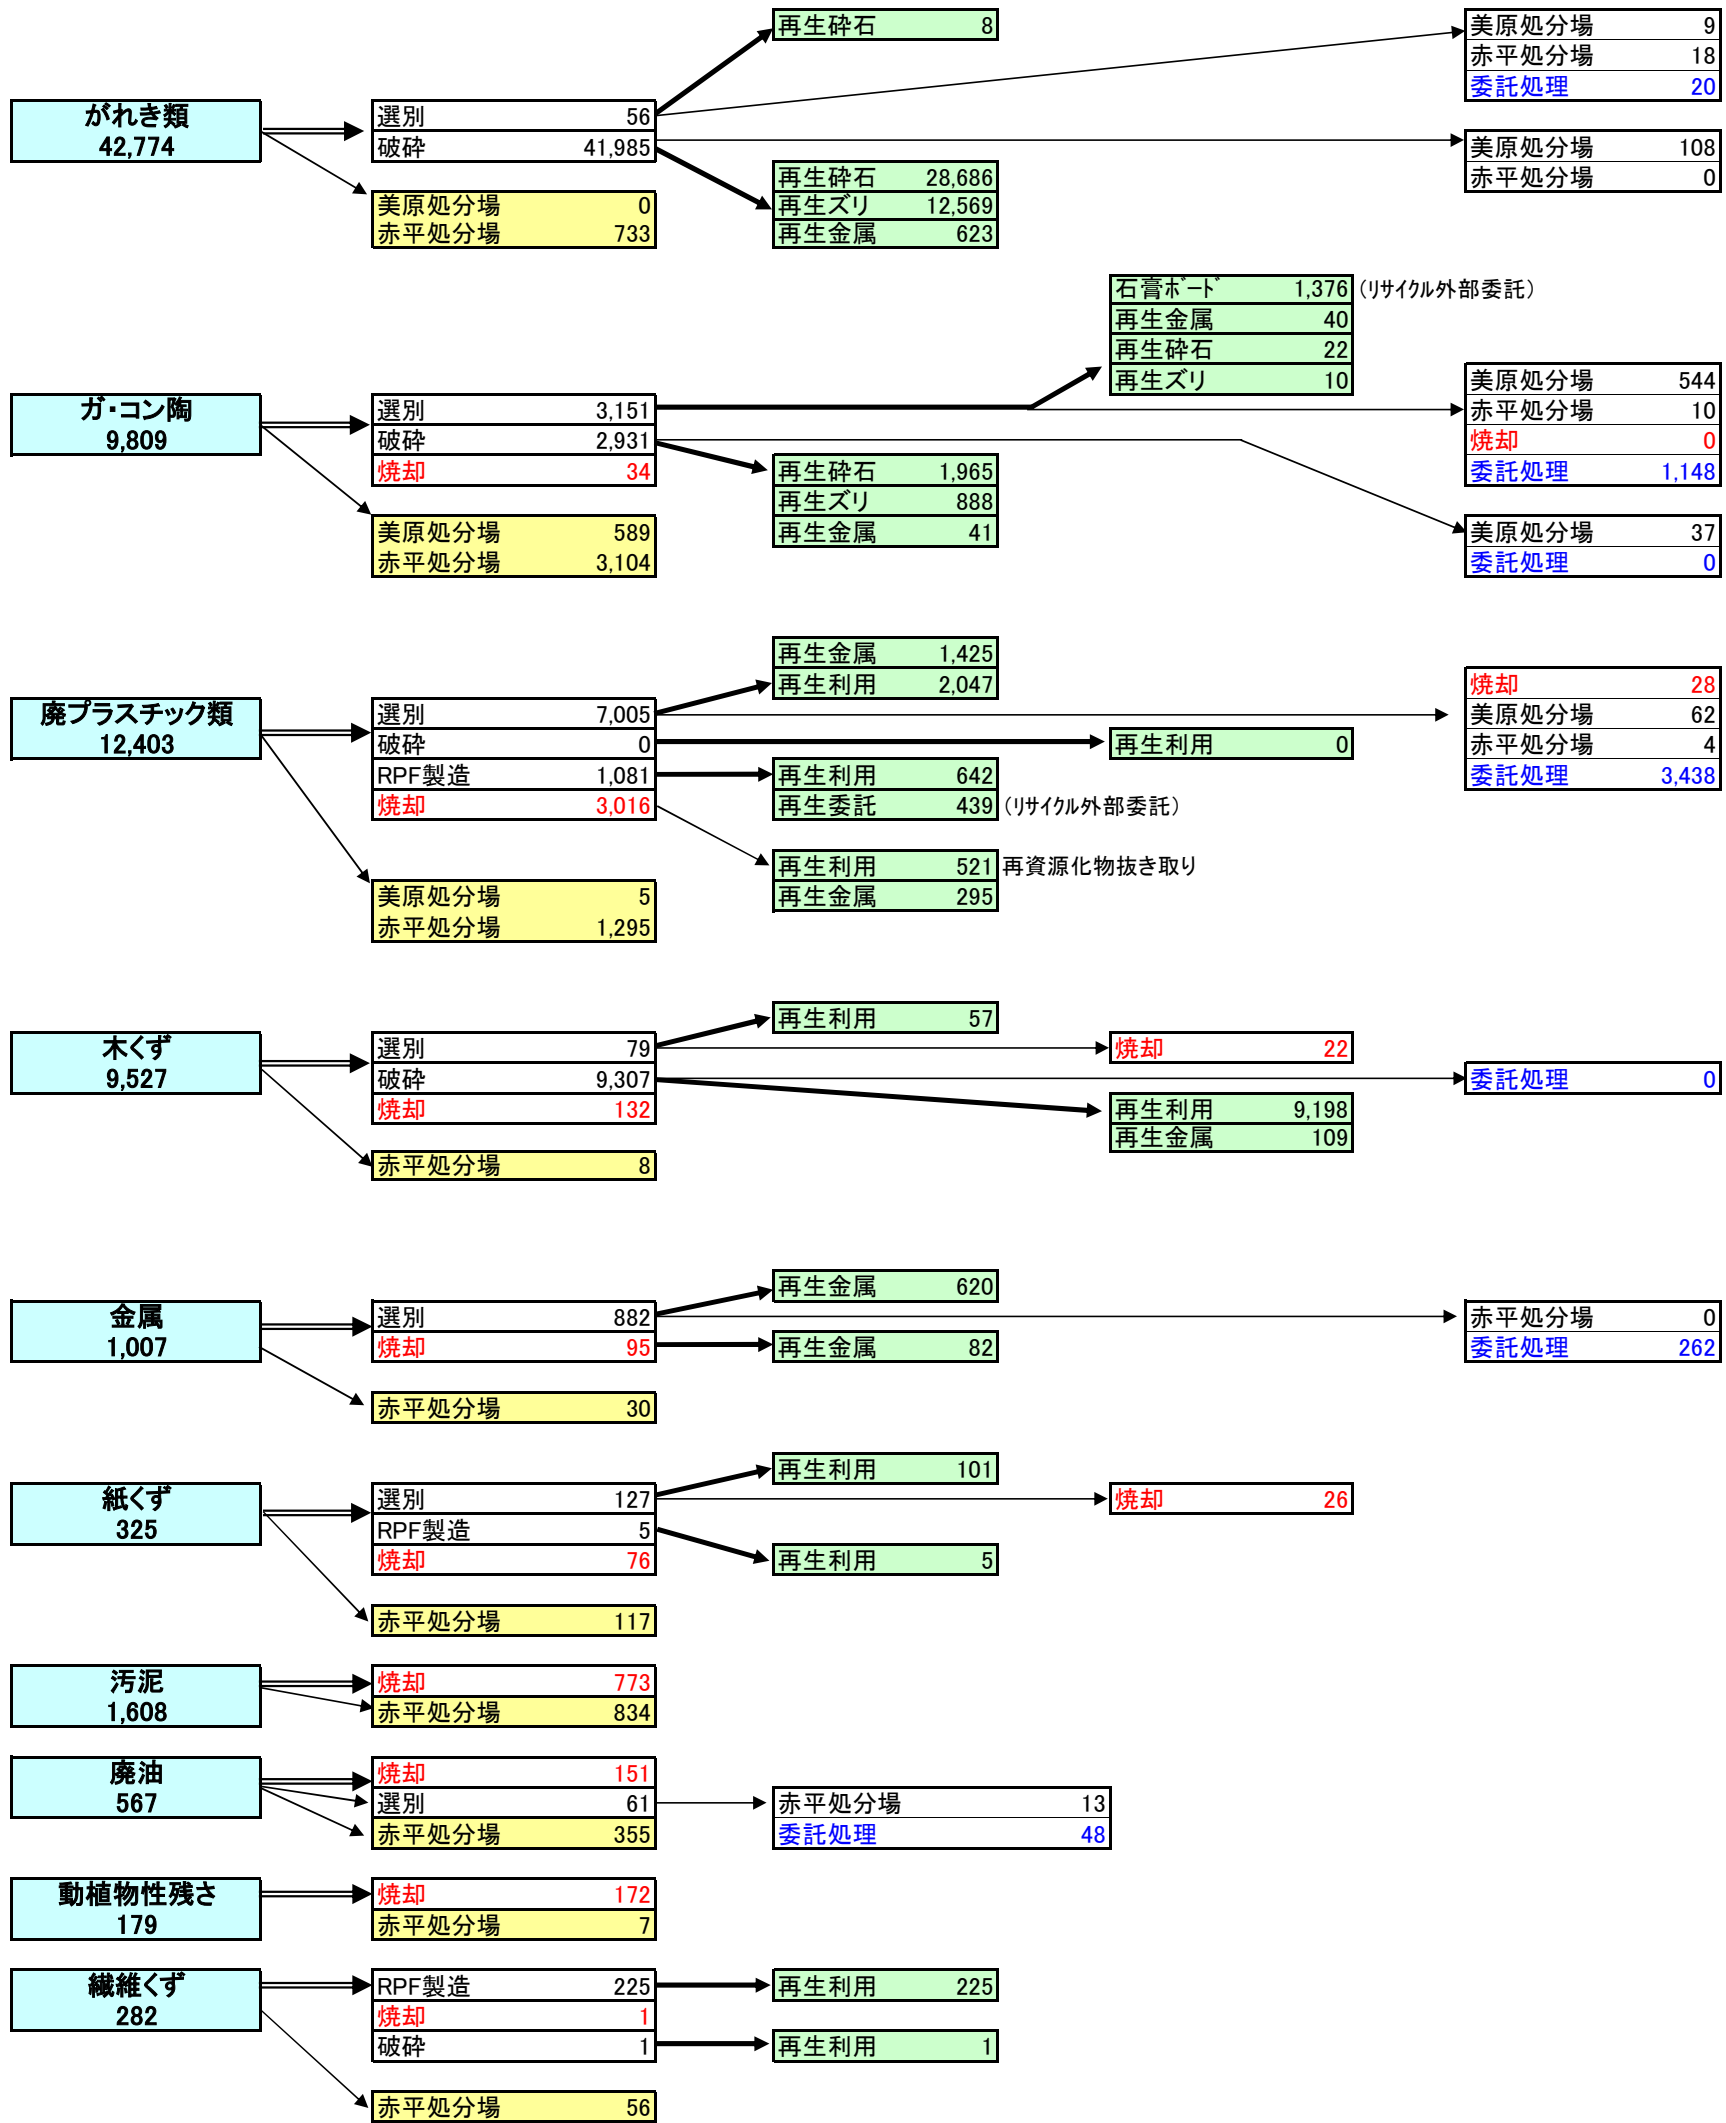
再生砕石 8

美原処分場 9
赤平処分場 18
委託処理 20

がれき類
42,774

選別 56
破砕 41,985

美原処分場 108
赤平処分場 0

美原処分場 0
赤平処分場 733

再生砕石 28,686
再生ズリ 12,569
再生金属 623

石膏ボード 1,376 (リサイクル外部委託)
再生金属 40
再生砕石 22
再生ズリ 10

美原処分場 544
赤平処分場 10
焼却 0
委託処理 1,148

ガ・コン陶
9,809

選別 3,151
破砕 2,931
焼却 34

再生砕石 1,965
再生ズリ 888
再生金属 41

美原処分場 37
委託処理 0

美原処分場 589
赤平処分場 3,104

再生金属 1,425
再生利用 2,047

焼却 28
美原処分場 62
赤平処分場 4
委託処理 3,438

廃プラスチック類
12,403

選別 7,005
破砕 0
RPF製造 1,081
焼却 3,016

再生利用 0

再生利用 642
再生委託 439 (リサイクル外部委託)

再生利用 521 再資源化物抜き取り
再生金属 295

美原処分場 5
赤平処分場 1,295

再生利用 57

焼却 22

木くず
9,527

選別 79
破砕 9,307
焼却 132

委託処理 0

再生利用 9,198
再生金属 109

赤平処分場 8

再生金属 620

金属
1,007

選別 882
焼却 95

赤平処分場 0
委託処理 262

再生金属 82

赤平処分場 30

再生利用 101

紙くず
325

選別 127
RPF製造 5
焼却 76

焼却 26

再生利用 5

赤平処分場 117

汚泥
1,608

焼却 773
赤平処分場 834

廃油
567

焼却 151
選別 61
赤平処分場 355

赤平処分場 13
委託処理 48

動植物性残さ
179

焼却 172
赤平処分場 7

繊維くず
282

RPF製造 225
焼却 1
破砕 1

再生利用 225
再生利用 1

赤平処分場 56